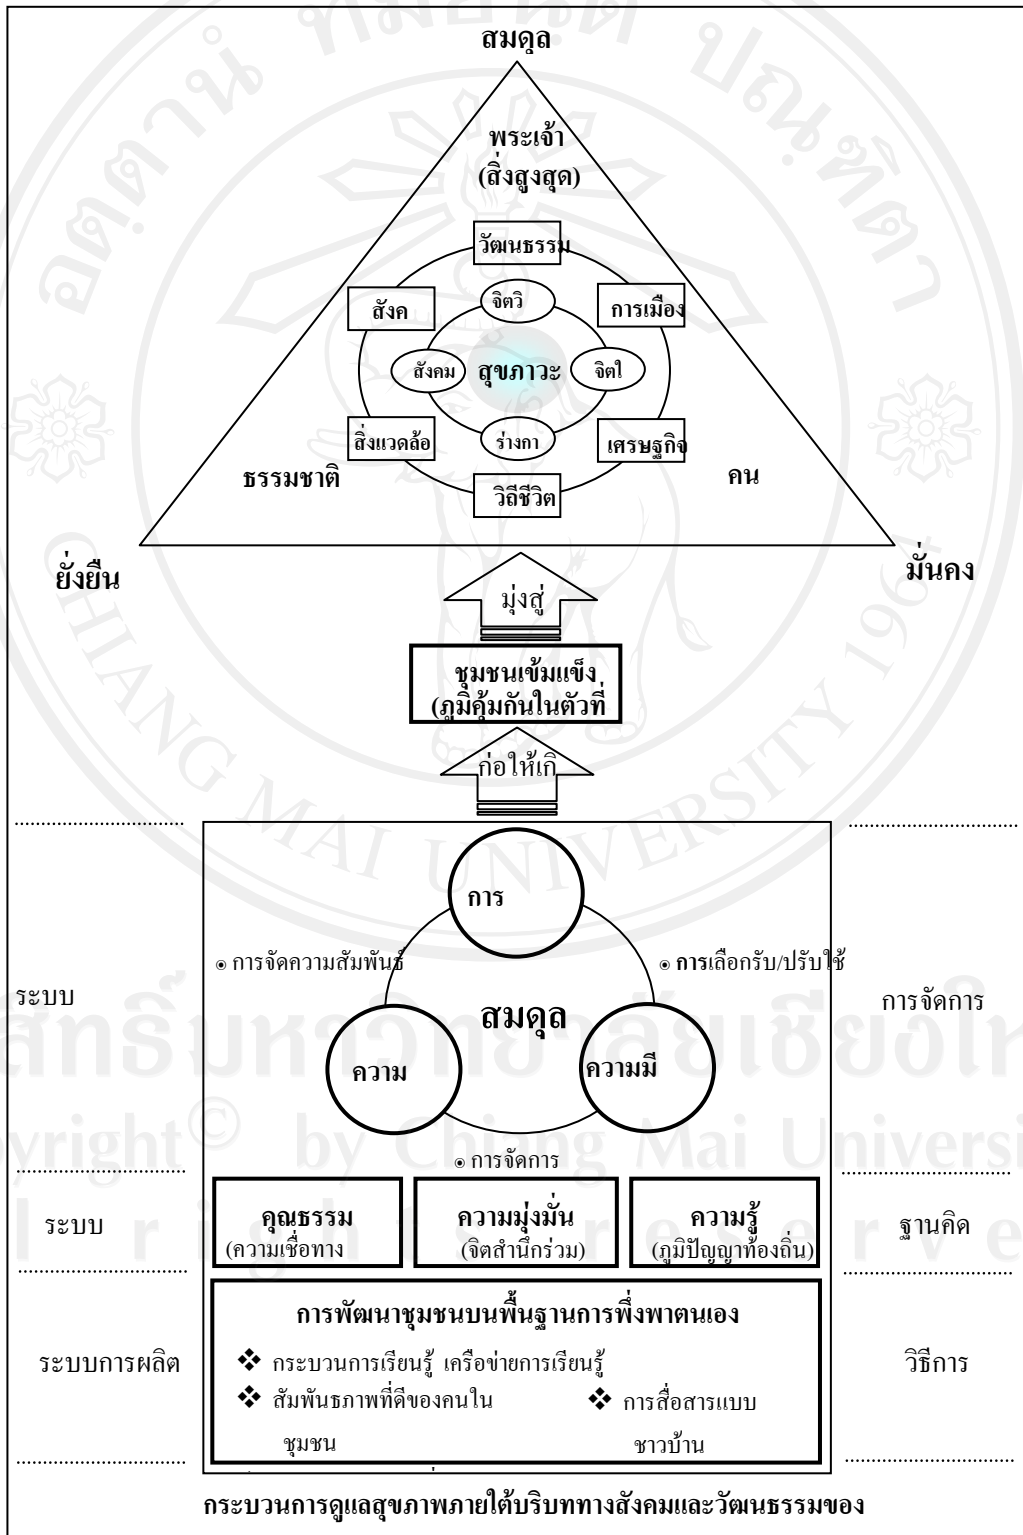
สมดุล

พระเจ้า
(สิ่งสูงสุด)

วัฒนธรรม

สังค

การเมือง

จิตวิ

สังคม

สุขภาวะ

จิตใ

สิ่งแวดล้อ

ร่างกา

เศรษฐกิจ

ธรรมชาติ

คน

วิถีชีวิต

ยั่งยืน

มั่นคง

มุ่งสู่

ชุมชนเข้มแข็ง
(ภูมิคุ้มกันในตัวที่

ก่อให้เกิ

การ

⊙ การจัดความสัมพันธ์

⊙ การเลือกรับ/ปรับใช้

ระบบ

สมดุล

การจัดการ

ความ

ความมี

⊙ การจัดการ

ระบบ

คุณธรรม
(ความเชื่อทาง

ความมุ่งมั่น
(จิตสำนึกร่วม)

ความรู้
(ภูมิปัญญาท้องถิ่น)

ฐานคิด

การพัฒนาชุมชนบนพื้นฐานการพึ่งพาตนเอง

ระบบการผลิต

❖ กระบวนการเรียนรู้ เครือข่ายการเรียนรู้

❖ สัมพันธภาพที่ดีของคนในชุมชน

❖ การสื่อสารแบบชาวบ้าน

วิธีการ

กระบวนการดูแลสุขภาพภายใต้บริบททางสังคมและวัฒนธรรมของ

Copyright© by Chiang Mai University
All rights reserved